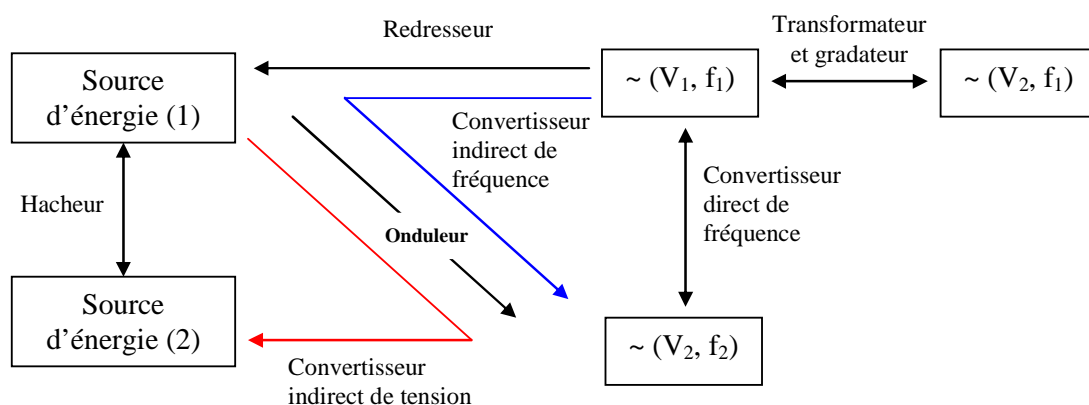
Redresseur

Transformateur et gradateur

Source d'énergie (1)

~ $(V_1, f_1)$

~ $(V_2, f_1)$

Convertisseur indirect de fréquence

Convertisseur direct de fréquence

Hacheur

Onduleur

Source d'énergie (2)

~ $(V_2, f_2)$

Convertisseur indirect de tension